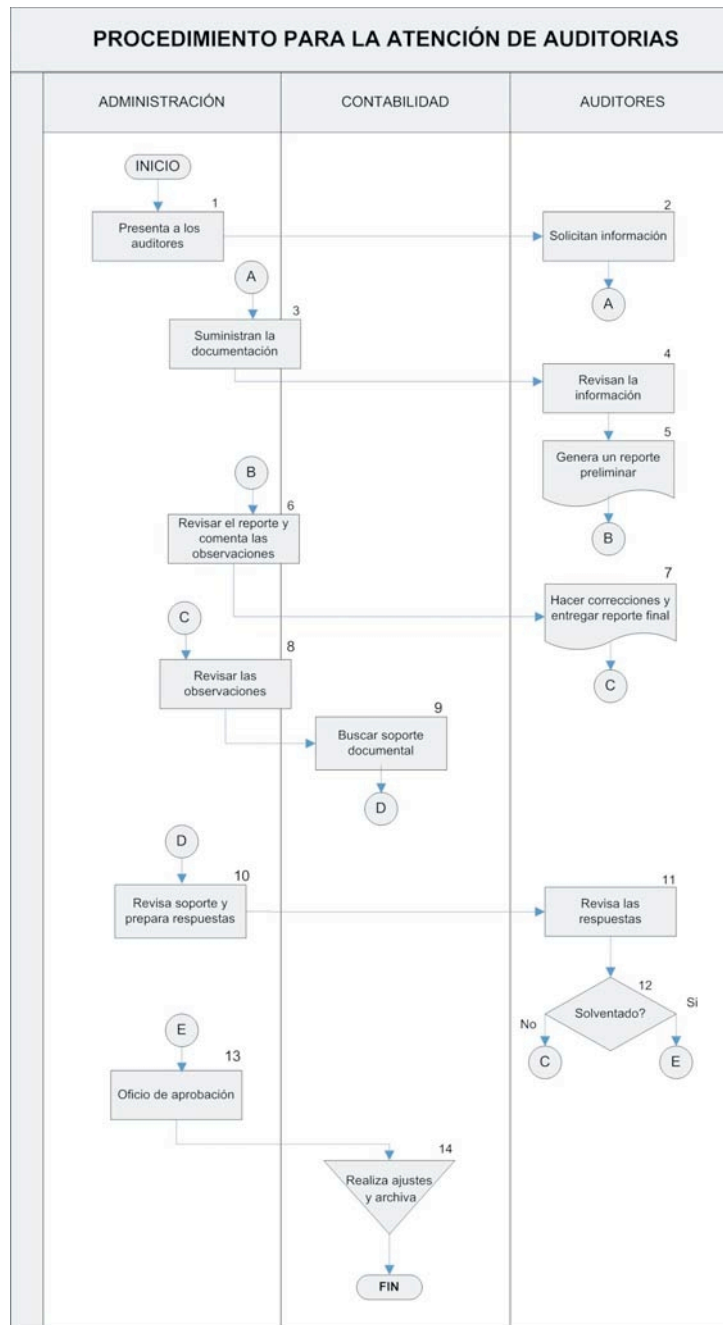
PROCEDIMIENTO PARA LA ATENCIÓN DE AUDITORIAS

ADMINISTRACIÓN

CONTABILIDAD

AUDITORES

INICIO

1
Presenta a los auditores

2
Solicitan información

A

A

3
Suministran la documentación

4
Revisan la información

5
Genera un reporte preliminar

B

6
Revisar el reporte y comenta las observaciones

B

7
Hacer correcciones y entregar reporte final

C

8
Revisar las observaciones

C

9
Buscar soporte documental

D

D

10
Revisa soporte y prepara respuestas

11
Revisa las respuestas

12
Solventado?

No

Si

C

E

E

13
Oficio de aprobación

14
Realiza ajustes y archiva

FIN